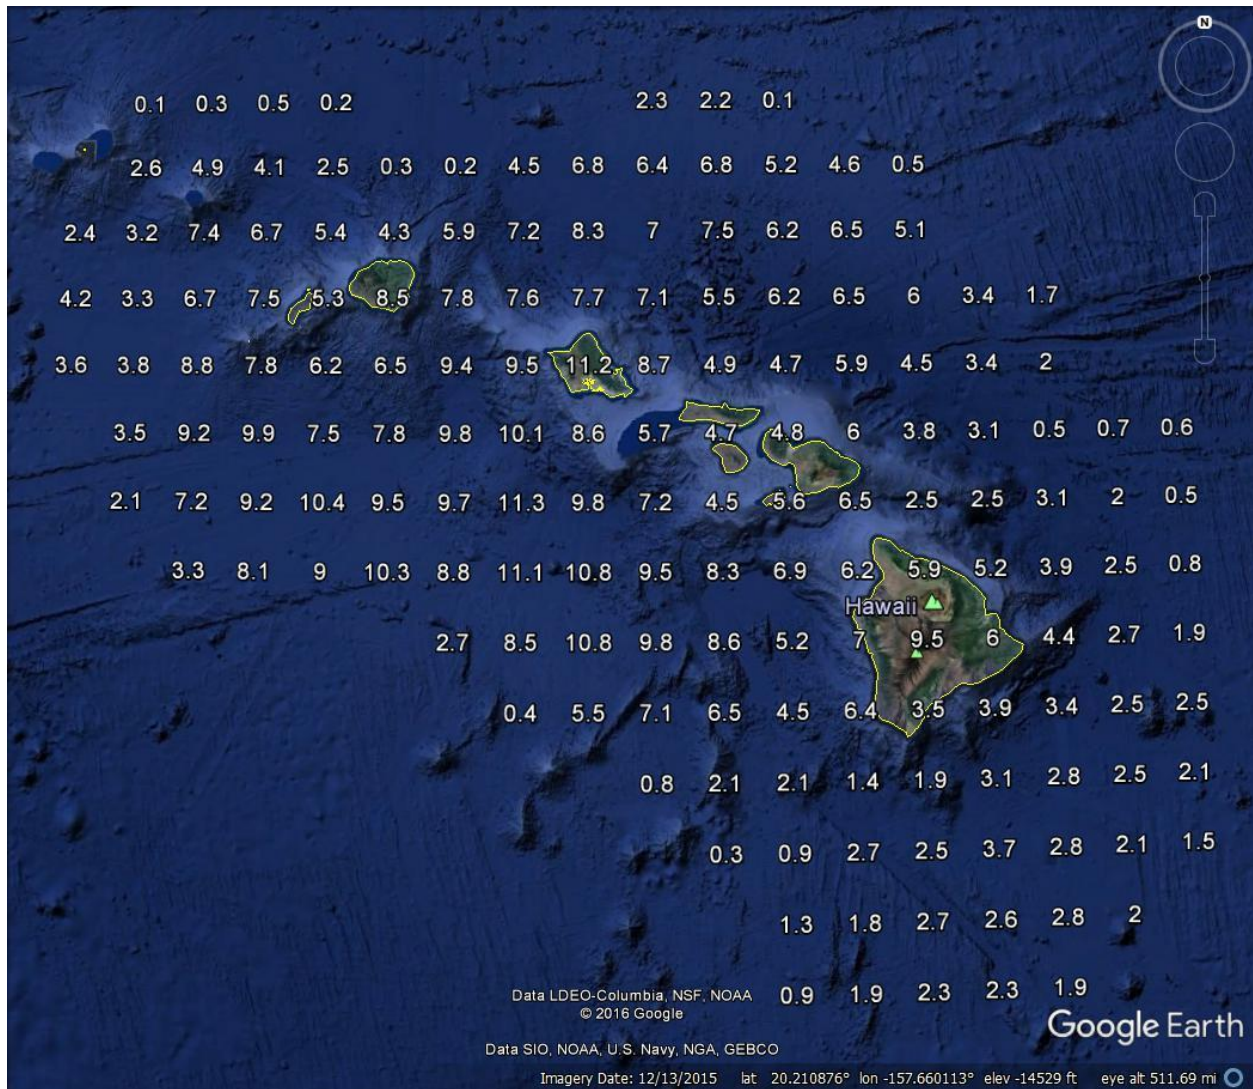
N

0.1 0.3 0.5 0.2 2.3 2.2 0.1

2.6 4.9 4.1 2.5 0.3 0.2 4.5 6.8 6.4 6.8 5.2 4.6 0.5

2.4 3.2 7.4 6.7 5.4 4.3 5.9 7.2 8.3 7 7.5 6.2 6.5 5.1

4.2 3.3 6.7 7.5 5.3 8.5 7.8 7.6 7.7 7.1 5.5 6.2 6.5 6 3.4 1.7

3.6 3.8 8.8 7.8 6.2 6.5 9.4 9.5 11.2 8.7 4.9 4.7 5.9 4.5 3.4 2

3.5 9.2 9.9 7.5 7.8 9.8 10.1 8.6 5.7 4.7 4.8 6 3.8 3.1 0.5 0.7 0.6

2.1 7.2 9.2 10.4 9.5 9.7 11.3 9.8 7.2 4.5 5.6 6.5 2.5 2.5 3.1 2 0.5

3.3 8.1 9 10.3 8.8 11.1 10.8 9.5 8.3 6.9 6.2 5.9 5.2 3.9 2.5 0.8

Hawaii

2.7 8.5 10.8 9.8 8.6 5.2 7 9.5 6 4.4 2.7 1.9

0.4 5.5 7.1 6.5 4.5 6.4 3.5 3.9 3.4 2.5 2.5

0.8 2.1 2.1 1.4 1.9 3.1 2.8 2.5 2.1

0.3 0.9 2.7 2.5 3.7 2.8 2.1 1.5

1.3 1.8 2.7 2.6 2.8 2

Data LDEO-Columbia, NSF, NOAA
© 2016 Google

0.9 1.9 2.3 2.3 1.9

Google Earth

Data SIO, NOAA, U.S. Navy, NGA, GEBCO

Imagery Date: 12/13/2015 lat 20.210876° lon -157.660113° elev -14529 ft eye alt 511.69 mi